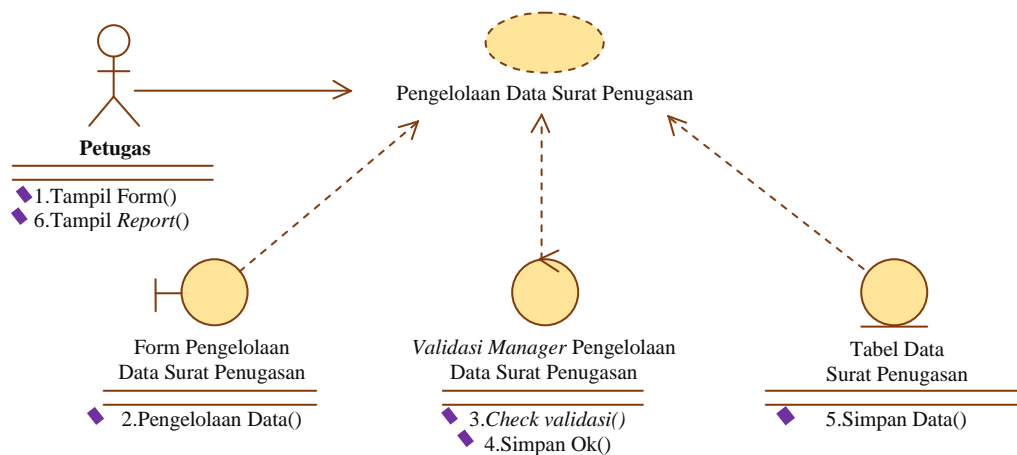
Pengelolaan Data Surat Penugasan

Petugas

1.Tampil Form()
6.Tampil *Report*()

Form Pengelolaan
Data Surat Penugasan

2.Pengelolaan Data()

*Validasi Manager* Pengelolaan
Data Surat Penugasan

3.*Check validasi()*
4.Simpan Ok()

Tabel Data
Surat Penugasan

5.Simpan Data()